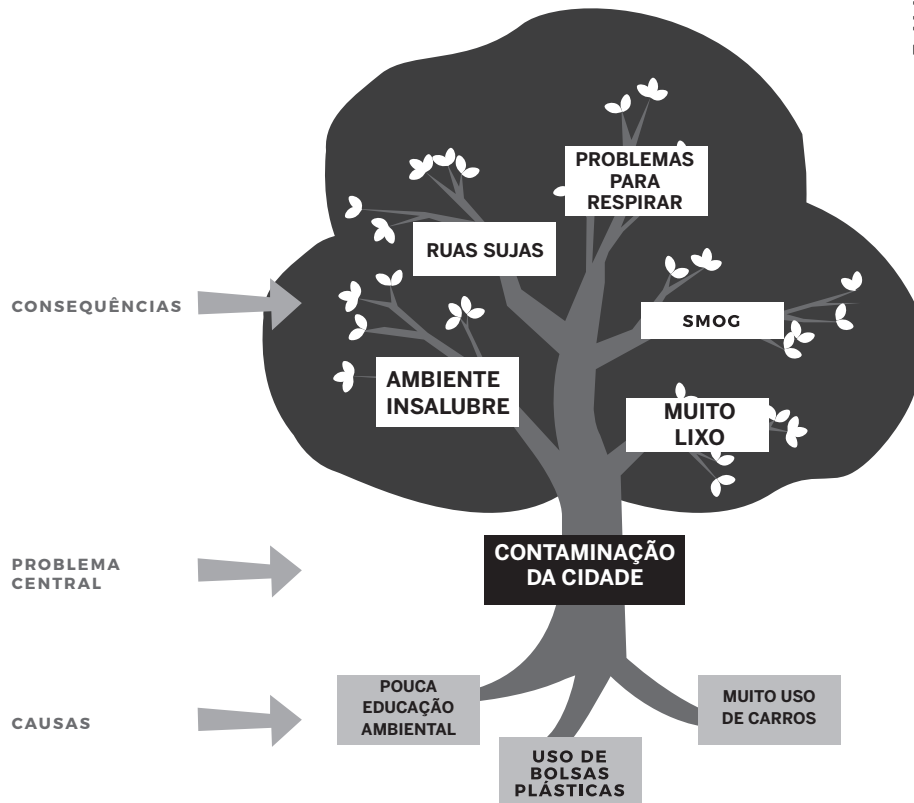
PROBLEMAS PARA RESPIRAR

RUAS SUJAS

CONSEQUÊNCIAS

SMOG

AMBIENTE INSALUBRE

MUITO LIXO

PROBLEMA CENTRAL

CONTAMINAÇÃO DA CIDADE

POUCA EDUCAÇÃO AMBIENTAL

MUITO USO DE CARROS

CAUSAS

USO DE BOLSAS PLÁSTICAS